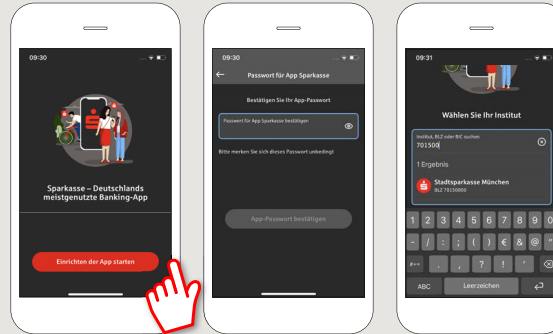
09:30

Sparkasse – Deutschlands meistgenutzte Banking-App

Einrichten der App starten

09:30

Passwort für App Sparkasse

Bestätigen Sie Ihr App-Passwort

Passwort für App Sparkasse bestätigen

Bitte merken Sie sich dieses Passwort unbedingt

App-Passwort bestätigen

09:31

Wählen Sie Ihr Institut

Institut, BLZ oder BIC suchen
701500

1 Ergebnis

Stadtsparkasse München
BLZ 70150000

1 2 3 4 5 6 7 8 9 0
- / : ; ( ) € & @ "
#+= . , ? ! '
ABC Leerzeichen